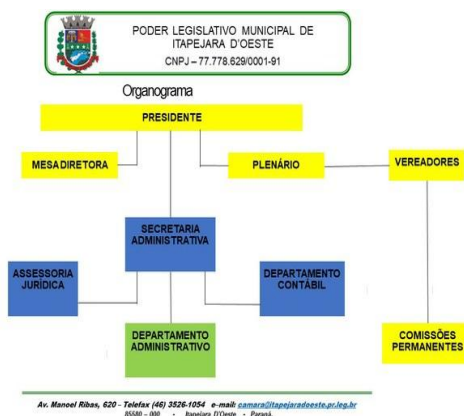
PODER LEGISLATIVO MUNICIPAL DE ITAPEJARA D'OESTE

CNPJ – 77.778.629/0001-91

Organograma

PRESIDENTE

MESADIRETORA

PLENÁRIO

VEREADORES

SECRETARIA ADMINISTRATIVA

ASSESSORIA JURÍDICA

DEPARTAMENTO CONTÁBIL

DEPARTAMENTO ADMINISTRATIVO

COMISSÕES PERMANENTES

Av. Manoel Ribas, 620 - Telefax (46) 3526-1054 e-mail: camara@itapejaradoeste.pr.leg.br
85580 – 000 - Itapejara D'Oeste - Paraná